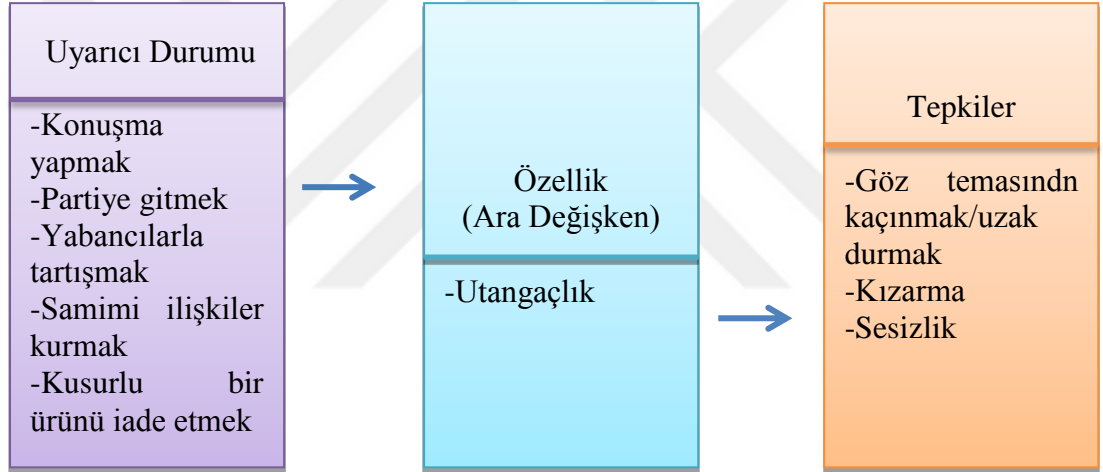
Uyarıcı Durumu

-Konuşma yapmak
-Partiye gitmek
-Yabancılarla tartışmak
-Samimi ilişkiler kurmak
-Kusurlu bir ürünü iade etmek

Özellik
(Ara Değişken)

-Utangaçlık

Tepkiler

-Göz temasındn kaçınmak/uzak durmak
-Kızarma
-Sesizlik